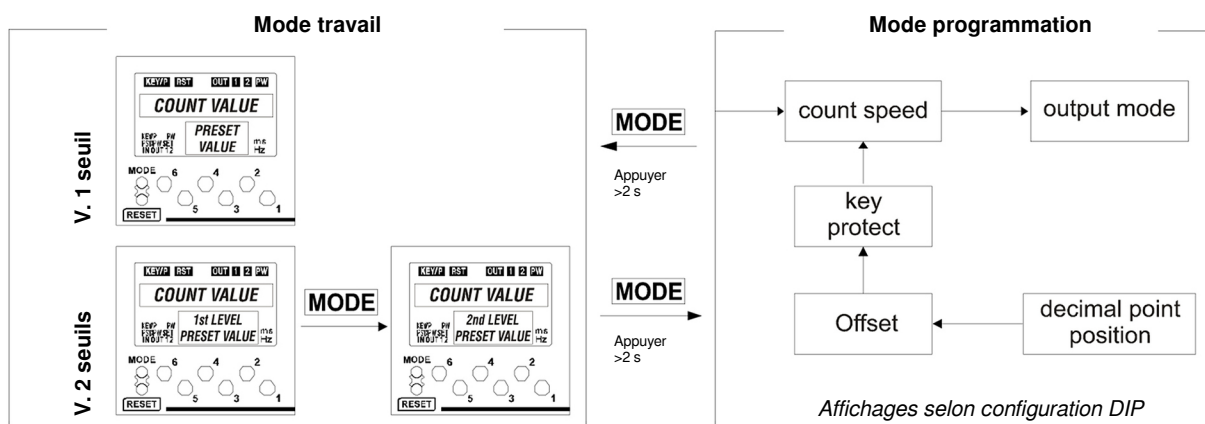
Mode travail

V. 1 seuil

KEY/P RST OUT 1 2 PW

COUNT VALUE

KEY/P PW
PS1 PS2
IN OUT 1 2

PRESET VALUE

m/s
Hz

MODE 6 4 2
5 3 1
RESET

V. 2 seuils

KEY/P RST OUT 1 2 PW

COUNT VALUE

KEY/P PW
PS1 PS2
IN OUT 1 2

1st LEVEL PRESET VALUE

m/s
Hz

MODE 6 4 2
5 3 1
RESET

MODE

KEY/P RST OUT 1 2 PW

COUNT VALUE

KEY/P PW
PS1 PS2
IN OUT 1 2

2nd LEVEL PRESET VALUE

m/s
Hz

MODE 6 4 2
5 3 1
RESET

MODE

Appuyer >2 s

MODE

Appuyer >2 s

Mode programmation

count speed

output mode

key protect

Offset

decimal point position

Affichages selon configuration DIP